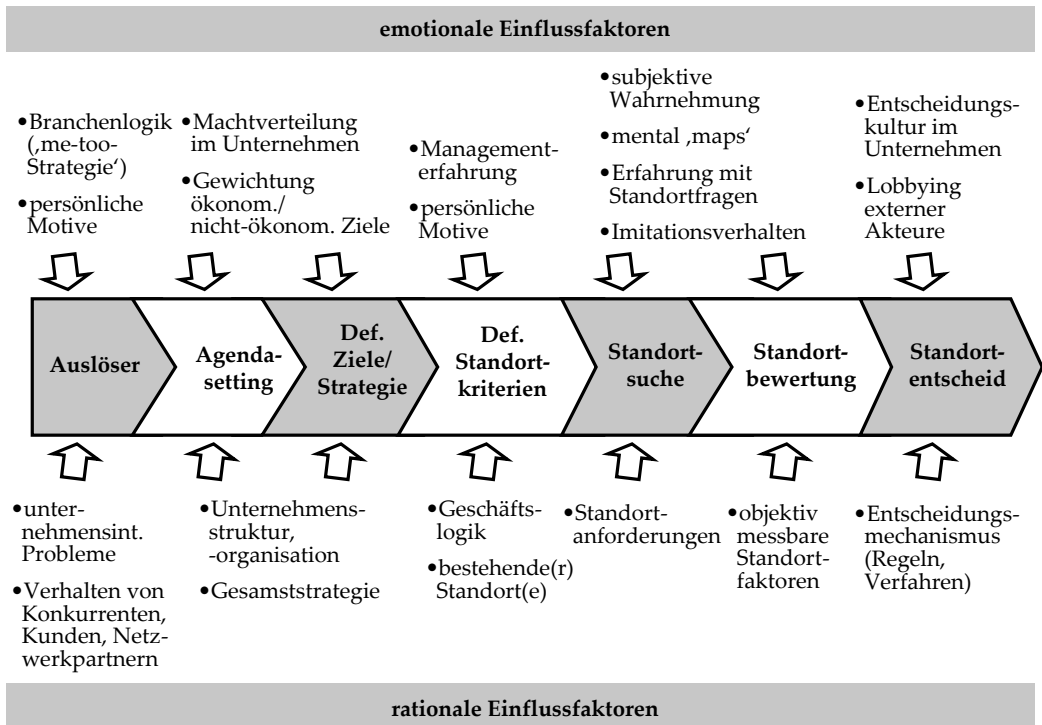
emotionale Einflussfaktoren

•Branchenlogik (‚me-too-Strategie')

•persönliche Motive

•Machtverteilung im Unternehmen

•Gewichtung ökonom./ nicht-ökonom. Ziele

•Managementerfahrung

•persönliche Motive

•subjektive Wahrnehmung

•mental ‚maps'

•Erfahrung mit Standortfragen

•Imitationsverhalten

•Entscheidungskultur im Unternehmen

•Lobbying externer Akteure

Auslöser

Agendasetting

Def. Ziele/ Strategie

Def. Standortkriterien

Standortsuche

Standortbewertung

Standortentscheid

•unternehmensint. Probleme

•Verhalten von Konkurrenten, Kunden, Netzwerkpartnern

•Unternehmensstruktur, -organisation

•Gesamststrategie

•Geschäftslogik

•bestehende(r) Standort(e)

•Standortanforderungen

•objektiv messbare Standortfaktoren

•Entscheidungsmechanismus (Regeln, Verfahren)

rationale Einflussfaktoren